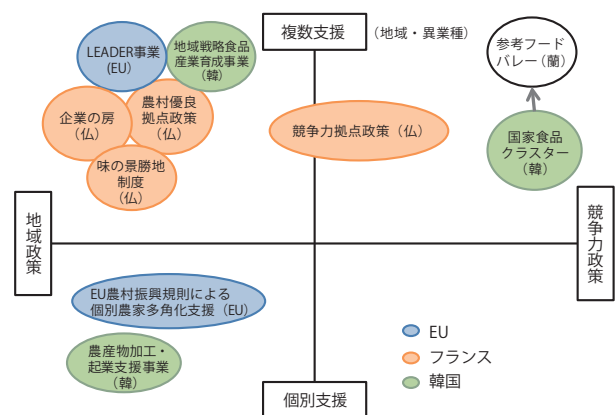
複数支援

（地域・異業種）

LEADER事業
（EU）

地域戦略食品
産業育成事業
（韓）

参考フード
バレー（蘭）

企業の房
（仏）

農村優良
拠点政策
（仏）

競争力拠点政策（仏）

国家食品
クラスター
（韓）

味の景勝地
制度
（仏）

地域政策

競争力政策

EU農村振興規則による
個別農家多角化支援（EU）

EU

フランス

農産物加工・
起業支援事業
（韓）

韓国

個別支援